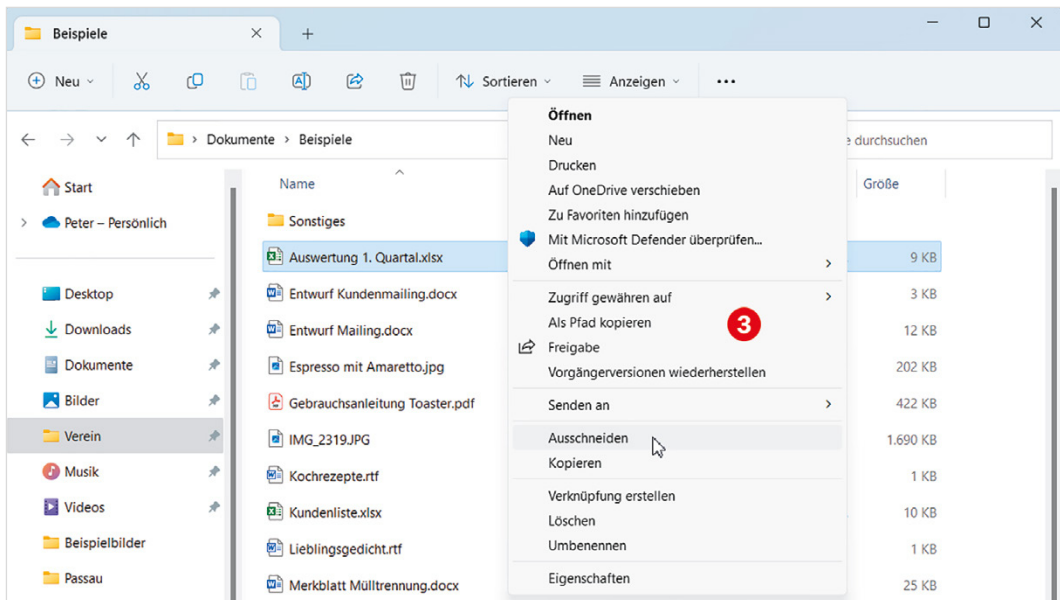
Beispiele

Neu

Sortieren

Anzeigen

...

Dokumente > Beispiele

e durchsuchen

Start

Peter – Persönlich

Desktop

Downloads

Dokumente

Bilder

Verein

Musik

Videos

Beispielbilder

Passau

Name

Größe

Sonstiges

Auswertung 1. Quartal.xlsx 9 KB

Entwurf Kundenmailing.docx 3 KB

Entwurf Mailing.docx 12 KB

Espresso mit Amaretto.jpg 202 KB

Gebrauchsanleitung Toaster.pdf 422 KB

IMG_2319.JPG 1.690 KB

Kochrezepte.rtf 1 KB

Kundenliste.xlsx 10 KB

Lieblingsgedicht.rtf 1 KB

Merkblatt Mülltrennung.docx 25 KB

Öffnen

Neu

Drucken

Auf OneDrive verschieben

Zu Favoriten hinzufügen

Mit Microsoft Defender überprüfen...

Öffnen mit

Zugriff gewähren auf

Als Pfad kopieren

3

Freigabe

Vorgängerversionen wiederherstellen

Senden an

Ausschneiden

Kopieren

Verknüpfung erstellen

Löschen

Umbenennen

Eigenschaften